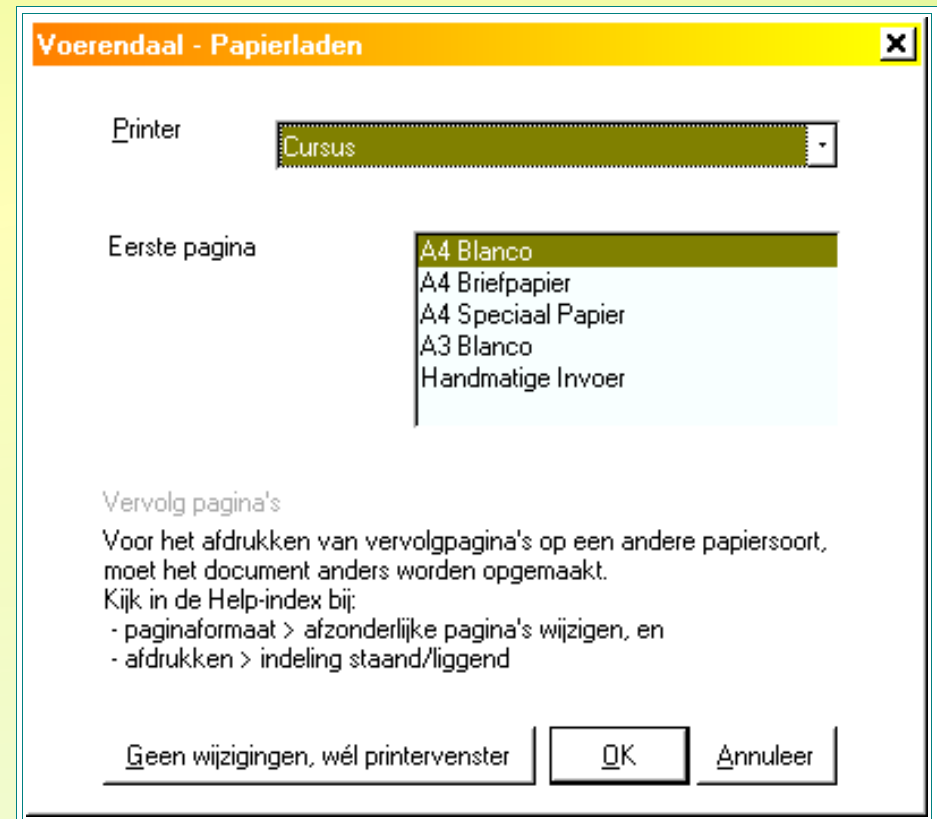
Voerendaal - Papierladen

Printer

Cursus

Eerste pagina

A4 Blanco
A4 Briefpapier
A4 Speciaal Papier
A3 Blanco
Handmatige Invoer

Vervolg pagina's

Voor het afdrukken van vervolgpagina's op een andere papiersoort, moet het document anders worden opgemaakt.
Kijk in de Help-index bij:
- paginaformaat > afzonderlijke pagina's wijzigen, en
- afdrukken > indeling staand/liggend

Geen wijzigingen, wél printervenster

OK

Annuleer